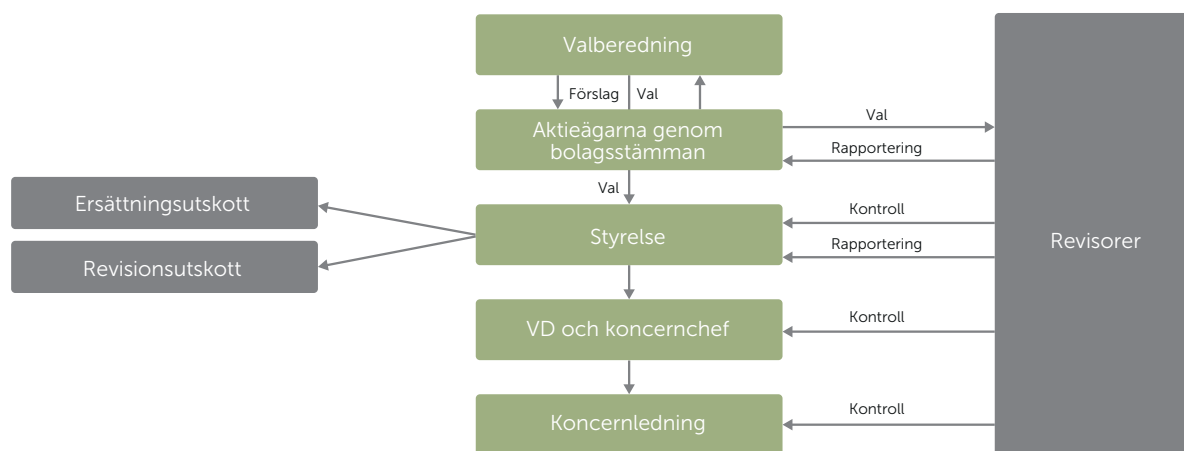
Valberedning

Förslag

Val

Aktieägarna genom bolagsstämman

Val

Rapportering

Val

Ersättningsutskott

Revisionsutskott

Styrelse

Kontroll

Rapportering

Revisorer

VD och koncernchef

Kontroll

Koncernledning

Kontroll